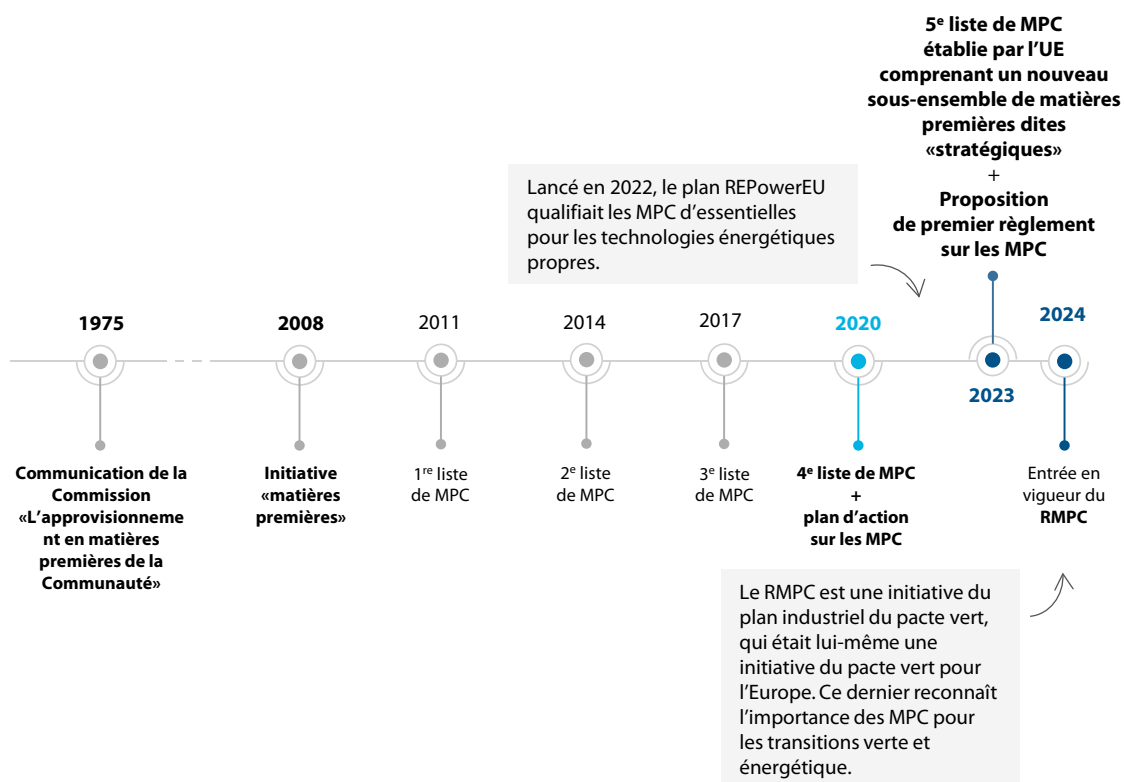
5$^{e}$ liste de MPC établie par l'UE comprenant un nouveau sous-ensemble de matières premières dites «stratégiques»
+
Proposition de premier règlement sur les MPC

Lancé en 2022, le plan REPowerEU qualifiait les MPC d'essentielles pour les technologies énergétiques propres.

1975

2008

2011

2014

2017

2020

2023

2024

Communication de la Commission «L'approvisionnement en matières premières de la Communauté»

Initiative «matières premières»

1$^{re}$ liste de MPC

2$^{e}$ liste de MPC

3$^{e}$ liste de MPC

4$^{e}$ liste de MPC
+
plan d'action sur les MPC

Entrée en vigueur du RMPC

Le RMPC est une initiative du plan industriel du pacte vert, qui était lui-même une initiative du pacte vert pour l'Europe. Ce dernier reconnaît l'importance des MPC pour les transitions verte et énergétique.